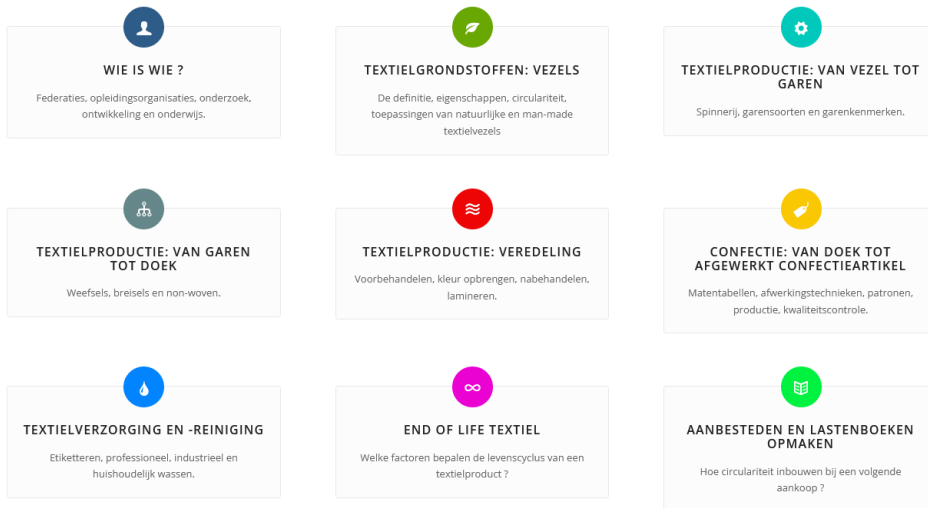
WIE IS WIE ?

Federaties, opleidingsorganisaties, onderzoek, ontwikkeling en onderwijs.

TEXTIELGRONDSTOFFEN: VEZELS

De definitie, eigenschappen, circulariteit, toepassingen van natuurlijke en man-made textielvezels

TEXTIELPRODUCTIE: VAN VEZEL TOT GAREN

Spinnerij, garensoorten en garenkenmerken.

TEXTIELPRODUCTIE: VAN GAREN TOT DOEK

Weefsels, breisels en non-woven.

TEXTIELPRODUCTIE: VEREDELING

Voorbehandelen, kleur opbrengen, nabehandelen, lamineren.

CONFECTIE: VAN DOEK TOT AFGEWERKT CONFECTIEARTIKEL

Matentabellen, afwerkingstechnieken, patronen, productie, kwaliteitscontrole.

TEXTIELVERZORGING EN -REINIGING

Etiketteren, professioneel, industrieel en huishoudelijk wassen.

END OF LIFE TEXTIEL

Welke factoren bepalen de levenscyclus van een textielproduct ?

AANBESTEDEN EN LASTENBOEKEN OPMAKEN

Hoe circulariteit inbouwen bij een volgende aankoop ?